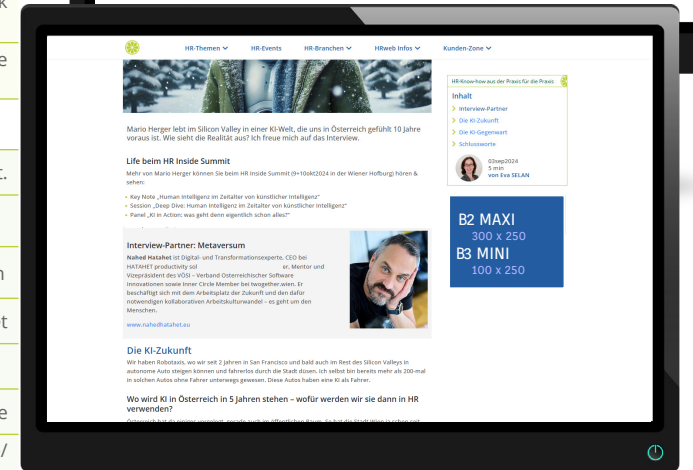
HR-Themen HR-Events HR-Branchen HRweb Infos Kunden-Zone

Mario Herger lebt im Silicon Valley in einer KI-Welt, die uns in Österreich gefühlt 10 Jahre voraus ist. Wie sieht die Realität aus? Ich freue mich auf das Interview.

Life beim HR Inside Summit

Mehr von Mario Herger können Sie beim HR Inside Summit (9+10okt2024 in der Wiener Hofburg) hören & sehen:

Key Note „Human Intelligenz im Zeitalter von künstlicher Intelligenz"
Session „Deep Dive: Human Intelligenz im Zeitalter von künstlicher Intelligenz"
Panel „KI in Action: was geht denn eigentlich schon alles?"

Interview-Partner: Metaversum

Nahed Hatahet ist Digital- und Transformationsexperte, CEO bei HATAHET productivity sol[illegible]er. Mentor und Vizepräsident des VÖSI – Verband Österreichischer Software Innovationen sowie Inner Circle Member bei twogether.wien. Er beschäftigt sich mit dem Arbeitsplatz der Zukunft und dafür notwendigen kollaborativen Arbeitskulturwandel – es geht um den Menschen.

www.nahedhatahet.eu

Die KI-Zukunft

Wir haben Robotaxis, wo wir seit 2 Jahren in San Francisco und bald auch im Rest des Silicon Valleys in autonome Auto steigen können und fahrerlos durch die Stadt düsen. Ich selbst bin bereits mehr als 200-mal in solchen Autos ohne Fahrer unterwegs gewesen. Diese Autos haben eine KI als Fahrer.

Wo wird KI in Österreich in 5 Jahren stehen – wofür werden wir sie dann in HR verwenden?

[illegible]

HR-Know-how aus der Praxis für die Praxis

Inhalt
Interview-Partner
Die KI-Zukunft
Die KI-Gegenwart
Schlussworte

03sep2024
5 min
von Eva SELAN

B2 MAXI
300 x 250
B3 MINI
100 x 250